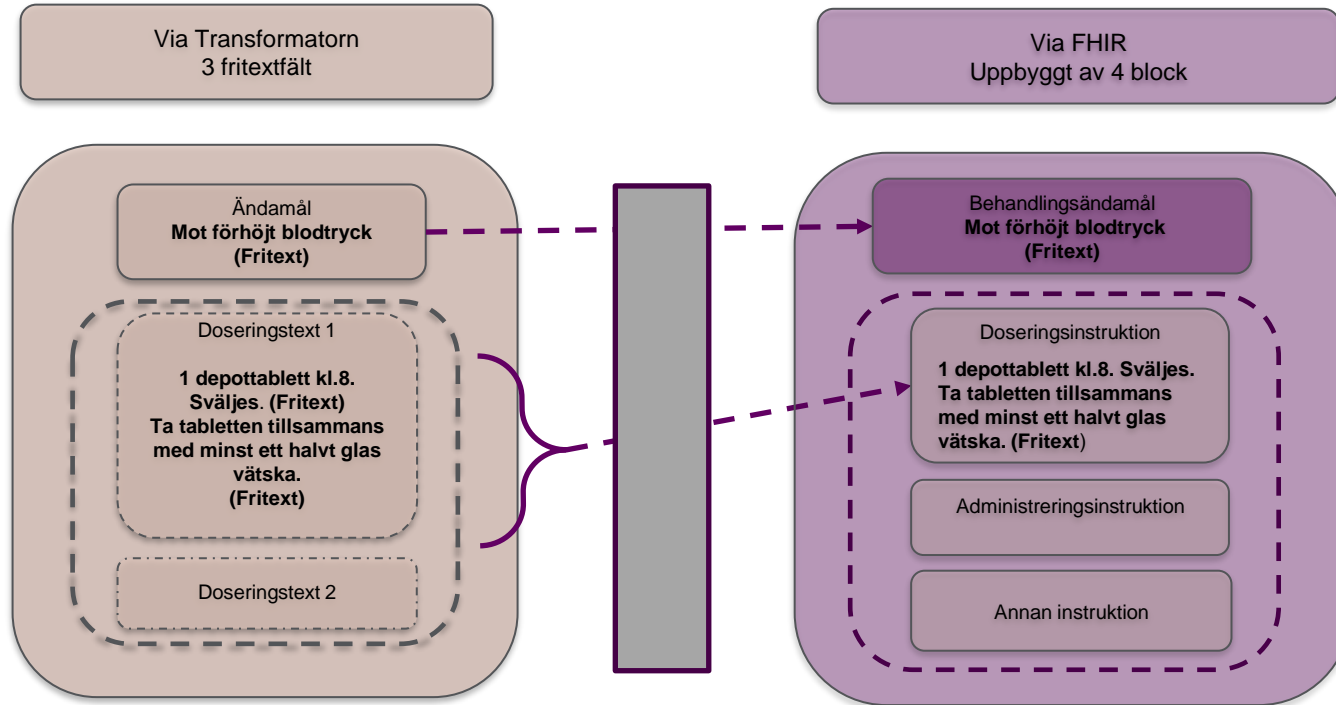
Via Transformatorn
3 fritextfält

Via FHIR
Uppbyggt av 4 block

Ändamål
**Mot förhöjt blodtryck**
**(Fritext)**

Doseringstext 1

**1 depottablett kl.8. Sväljes. (Fritext)**
**Ta tabletten tillsammans med minst ett halvt glas vätska.**
**(Fritext)**

Doseringstext 2

Behandlingsändamål
**Mot förhöjt blodtryck**
**(Fritext)**

Doseringsinstruktion

**1 depottablett kl.8. Sväljes.**
**Ta tabletten tillsammans med minst ett halvt glas vätska. (Fritext)**

Administreringsinstruktion

Annan instruktion